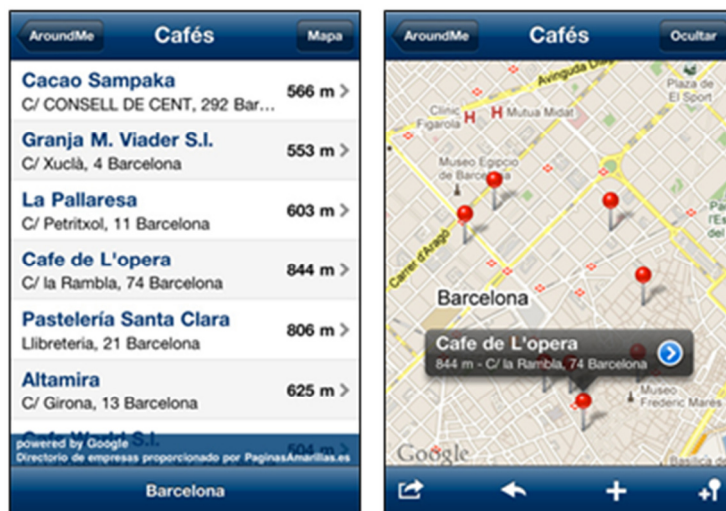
AroundMe Cafés Mapa

Cacao Sampaka
C/ CONSELL DE CENT, 292 Barc... 566 m

Granja M. Viader S.l.
C/ Xuclà, 4 Barcelona 553 m

La Pallaresa
C/ Petritxol, 11 Barcelona 603 m

Cafe de L'opera
C/ la Rambla, 74 Barcelona 844 m

Pastelería Santa Clara
Llibreteria, 21 Barcelona 806 m

Altamira
C/ Girona, 13 Barcelona 625 m

powered by Google
Directorio de empresas proporcionado por PaginasAmarillas.es

Barcelona

AroundMe Cafés Ocultar

Avinguda Diag
Clínic Figarola
Mutua Midat
Plaça de El Sport
Museo Egipcio de Barcelona
Carrer d'Aragó
Barcelona
Cafe de L'opera
844 m - C/ la Rambla, 74 Barcelona
Museo Frederic Mares
Google